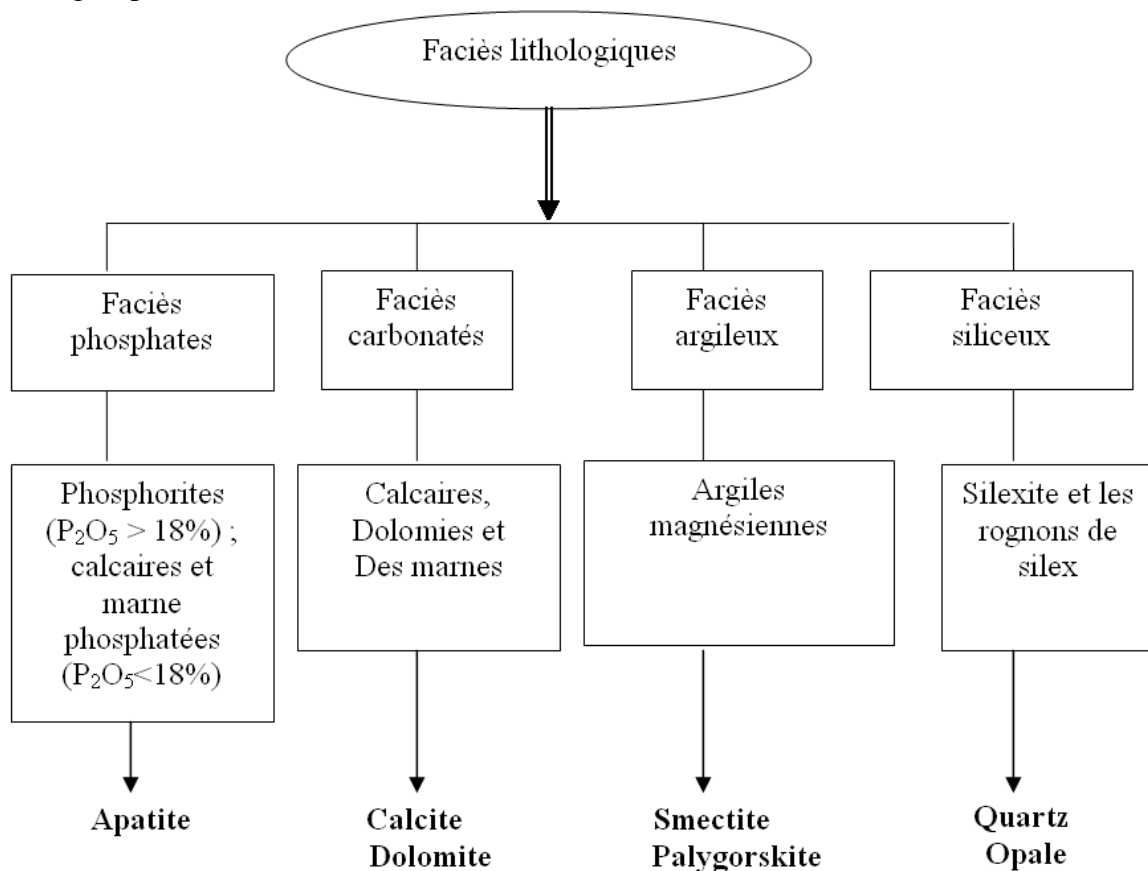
Faciès lithologiques

Faciès phosphates

Faciès carbonatés

Faciès argileux

Faciès siliceux

Phosphorites ($P_2O_5$ > 18%) ; calcaires et marne phosphatées ($P_2O_5$<18%)

Calcaires, Dolomies et Des marnes

Argiles magnésiennes

Silexite et les rognons de silex

**Apatite**

**Calcite Dolomite**

**Smectite Palygorskite**

**Quartz Opale**